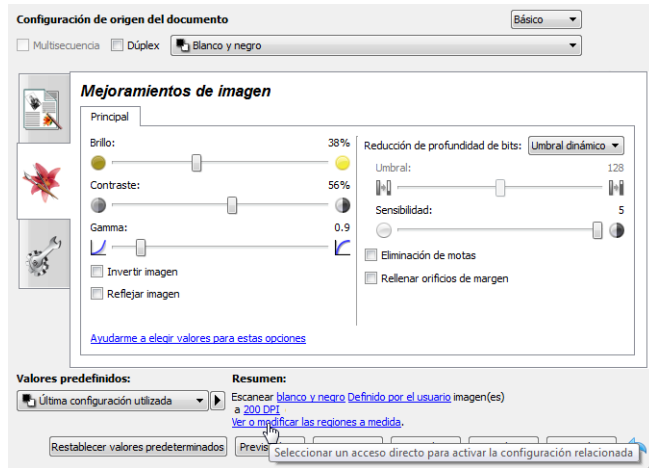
Configuración de origen del documento

Básico

Multisecuencia

Dúplex

Blanco y negro

Mejoramientos de imagen

Principal

Brillo:

38%

Contraste:

56%

Gamma:

0.9

Invertir imagen

Reflejar imagen

Reducción de profundidad de bits:

Umbral dinámico

Umbral:

128

Sensibilidad:

5

Eliminación de motas

Rellenar orificios de margen

Ayudarme a elegir valores para estas opciones

Valores predefinidos:

Última configuración utilizada

Resumen:

Escanear blanco y negro Definido por el usuario imagen(es) a 200 DPI

Ver o modificar las regiones a medida.

Restablecer valores predeterminados

Previs

Seleccionar un acceso directo para activar la configuración relacionada